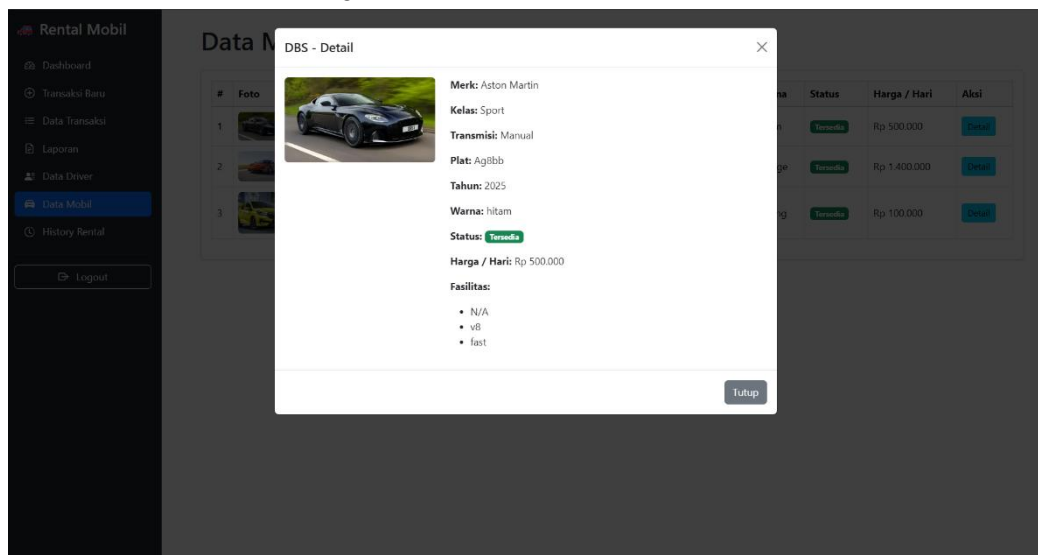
Rental Mobil

Dashboard
Transaksi Baru
Data Transaksi
Laporan
Data Driver
Data Mobil
History Rental

Logout

Data M

| # | Foto | | na | Status | Harga / Hari | Aksi |
|---|---|---|---|---|---|---|
| 1 | | | n | Tersedia | Rp 500.000 | Detail |
| 2 | | | ge | Tersedia | Rp 1.400.000 | Detail |
| 3 | | | ng | Tersedia | Rp 100.000 | Detail |

DBS - Detail ×

**Merk:** Aston Martin

**Kelas:** Sport

**Transmisi:** Manual

**Plat:** Ag8bb

**Tahun:** 2025

**Warna:** hitam

**Status:** Tersedia

**Harga / Hari:** Rp 500.000

**Fasilitas:**

- N/A
- v8
- fast

Tutup